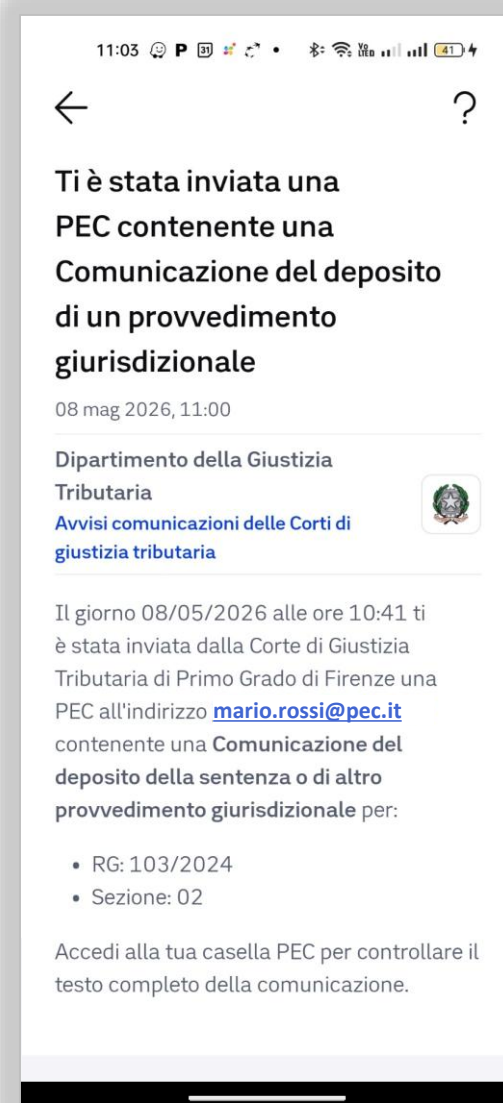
11:03 P 31 41

?

Ti è stata inviata una PEC contenente una Comunicazione del deposito di un provvedimento giurisdizionale

08 mag 2026, 11:00

Dipartimento della Giustizia Tributaria
Avvisi comunicazioni delle Corti di giustizia tributaria

Il giorno 08/05/2026 alle ore 10:41 ti è stata inviata dalla Corte di Giustizia Tributaria di Primo Grado di Firenze una PEC all'indirizzo mario.rossi@pec.it contenente una Comunicazione del deposito della sentenza o di altro provvedimento giurisdizionale per:

• RG: 103/2024
• Sezione: 02

Accedi alla tua casella PEC per controllare il testo completo della comunicazione.